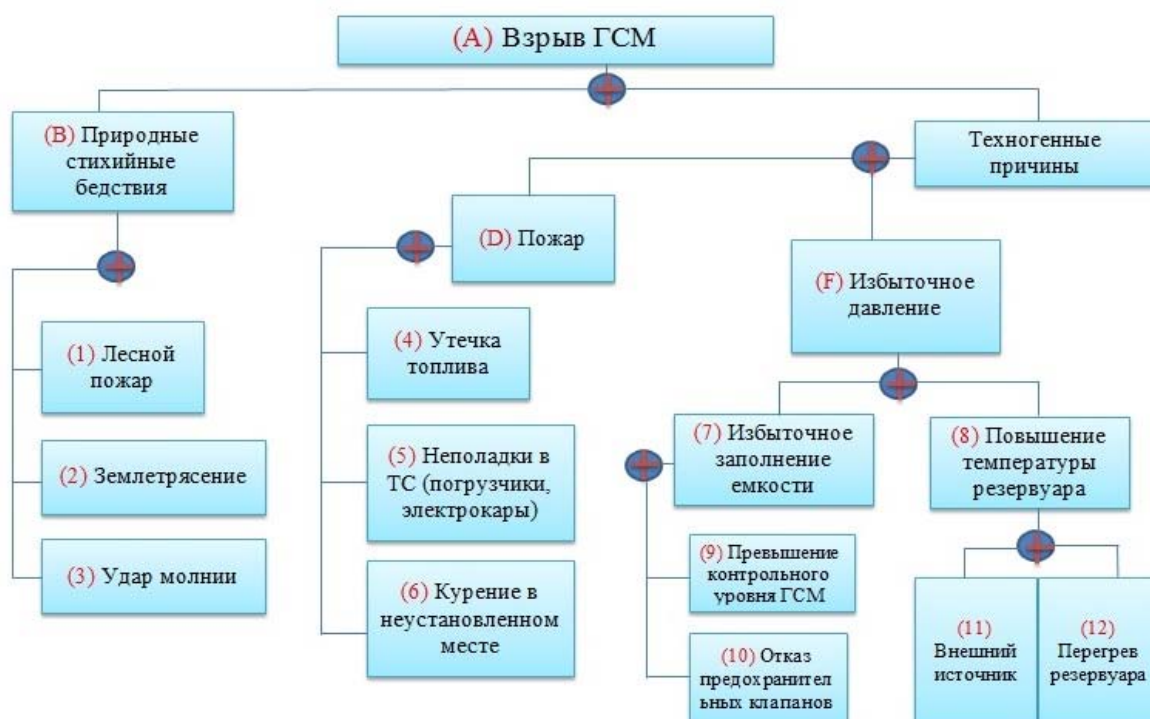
(A) Взрыв ГСМ

(B) Природные стихийные бедствия

Техногенные причины

(D) Пожар

(F) Избыточное давление

(1) Лесной пожар

(2) Землетрясение

(3) Удар молнии

(4) Утечка топлива

(5) Неполадки в ТС (погрузчики, электрокары)

(6) Курение в неустановленном месте

(7) Избыточное заполнение емкости

(8) Повышение температуры резервуара

(9) Превышение контрольного уровня ГСМ

(10) Отказ предохранительных клапанов

(11) Внешний источник

(12) Перегрев резервуара